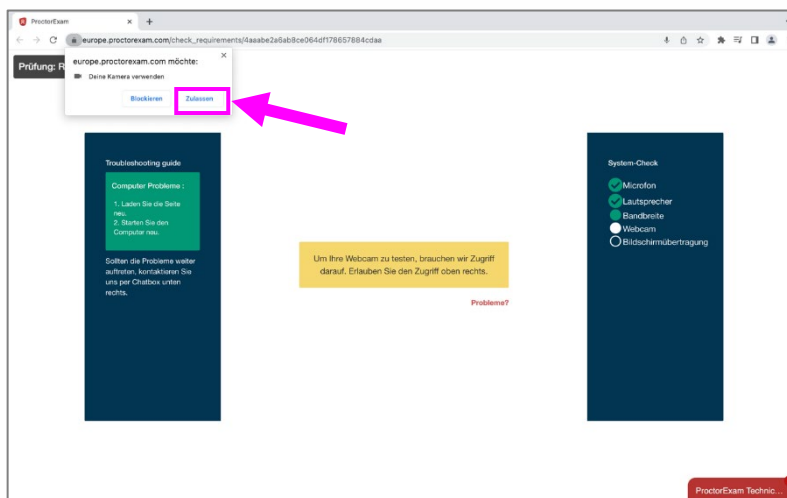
ProctorExam ×

europe.proctorexam.com/check_requirements/4aaabe2a6ab8ce064df178657884cdaa

Prüfung: R

europe.proctorexam.com möchte:

Deine Kamera verwenden

Blockieren Zulassen

Troubleshooting guide

Computer Probleme :

1. Laden Sie die Seite neu.
2. Starten Sie den Computer neu.

Sollten die Probleme weiter auftreten, kontaktieren Sie uns per Chatbox unten rechts.

Um Ihre Webcam zu testen, brauchen wir Zugriff darauf. Erlauben Sie den Zugriff oben rechts.

Probleme?

System-Check

Microfon
Lautsprecher
Bandbreite
Webcam
Bildschirmübertragung

ProctorExam Technic...